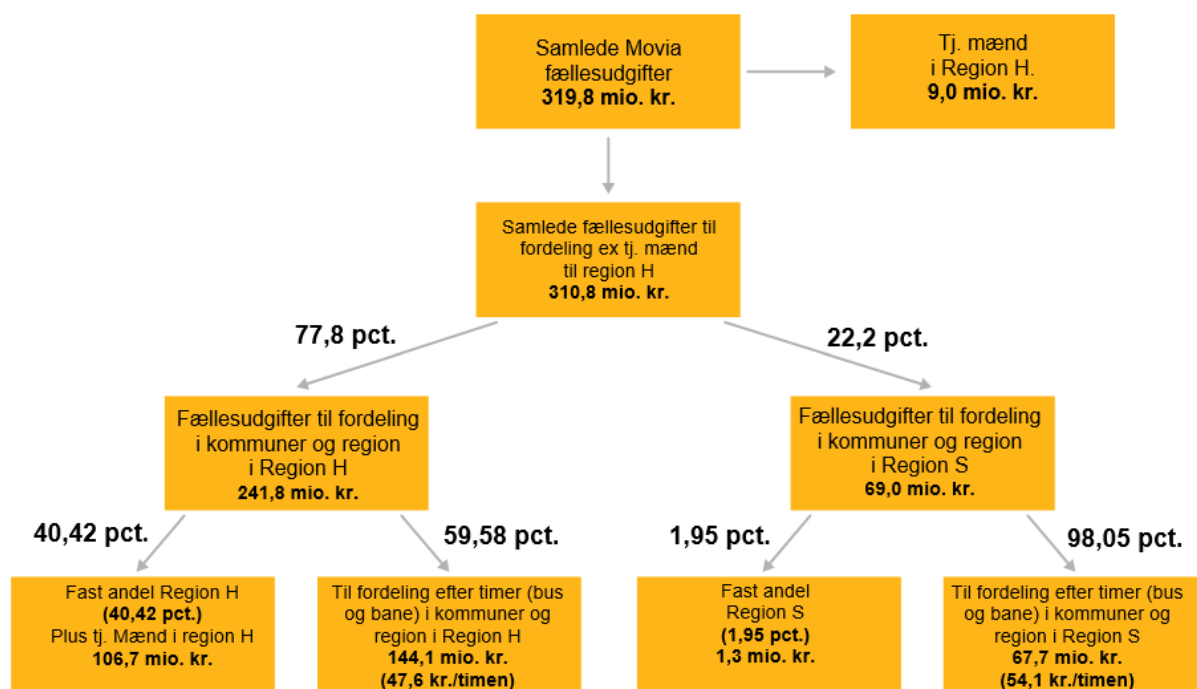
Samlede Movia fællesudgifter
319,8 mio. kr.

Tj. mænd i Region H.
9,0 mio. kr.

Samlede fællesudgifter til fordeling ex tj. mænd til region H
310,8 mio. kr.

77,8 pct.

22,2 pct.

Fællesudgifter til fordeling i kommuner og region i Region H
241,8 mio. kr.

Fællesudgifter til fordeling i kommuner og region i Region S
69,0 mio. kr.

40,42 pct.

59,58 pct.

1,95 pct.

98,05 pct.

Fast andel Region H
(40,42 pct.)
Plus tj. Mænd i region H
106,7 mio. kr.

Til fordeling efter timer (bus og bane) i kommuner og region i Region H
144,1 mio. kr.
(47,6 kr./timen)

Fast andel Region S
(1,95 pct.)
1,3 mio. kr.

Til fordeling efter timer (bus og bane) i kommuner og region i Region S
67,7 mio. kr.
(54,1 kr./timen)